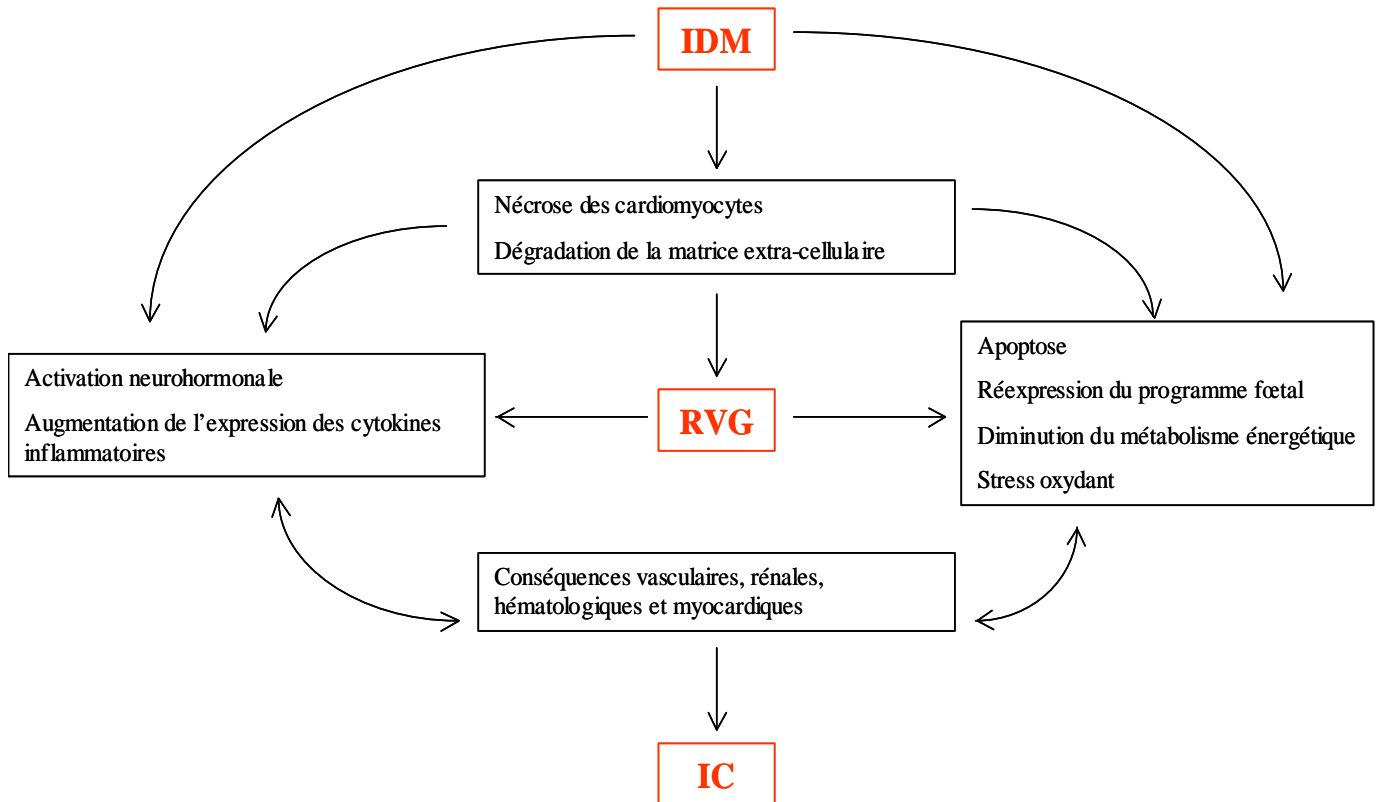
IDM

Nécrose des cardiomyocytes

Dégradation de la matrice extra-cellulaire

Activation neurohormonale

Augmentation de l'expression des cytokines inflammatoires

RVG

Apoptose

Réexpression du programme fœtal

Diminution du métabolisme énergétique

Stress oxydant

Conséquences vasculaires, rénales, hématologiques et myocardiques

IC